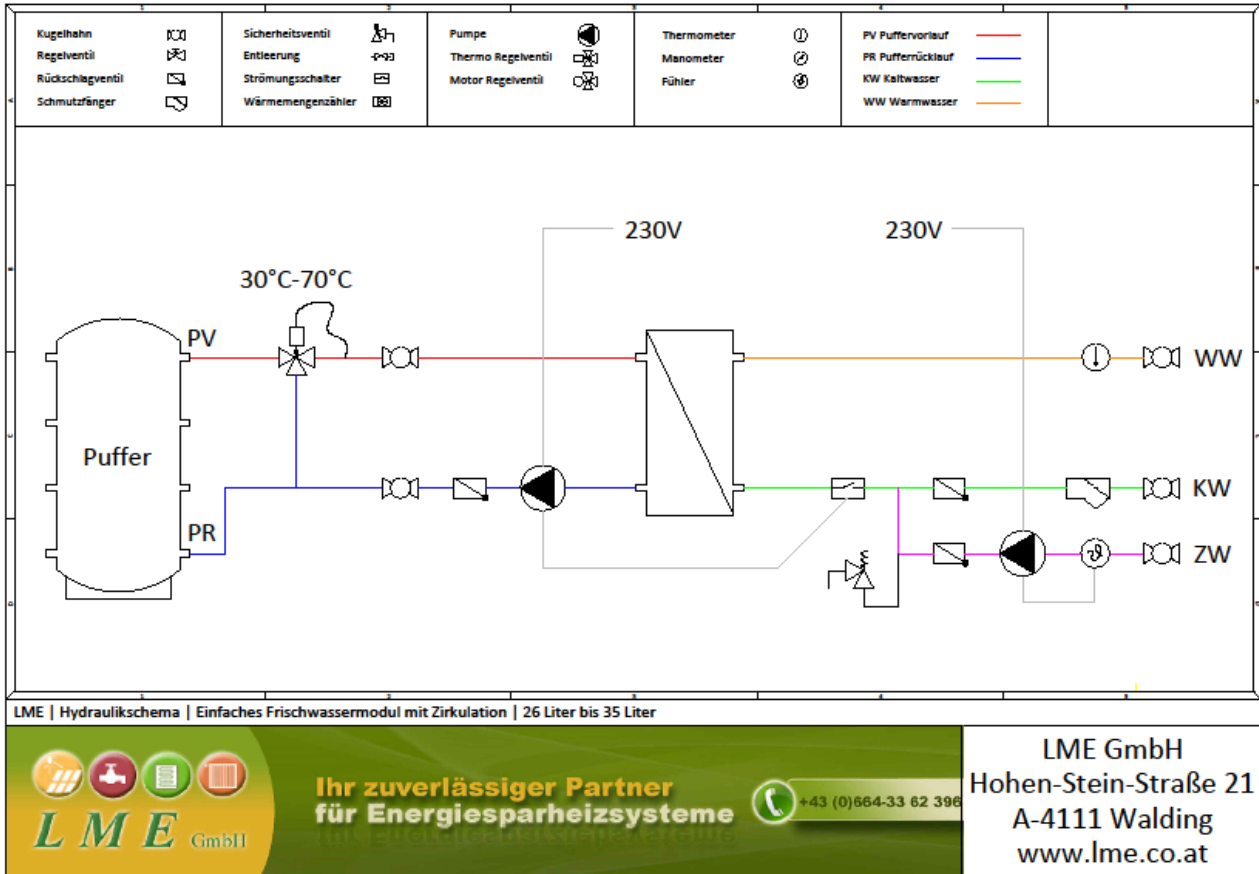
Kugelhahn
Regelventil
Rückschlagventil
Schmutzfänger

Sicherheitsventil
Entleerung
Strömungsschalter
Wärmemengenzähler

Pumpe
Thermo Regelventil
Motor Regelventil

Thermometer
Manometer
Fühler

PV Puffervorlauf
PR Pufferrücklauf
KW Kaltwasser
WW Warmwasser

230V
230V
30°C-70°C
PV
Puffer
PR
WW
KW
ZW

LME | Hydraulikschema | Einfaches Frischwassermodul mit Zirkulation | 26 Liter bis 35 Liter

LME GmbH
Ihr zuverlässiger Partner
für Energiesparheizsysteme
+43 (0)664-33 62 396

LME GmbH
Hohen-Stein-Straße 21
A-4111 Walding
www.lme.co.at